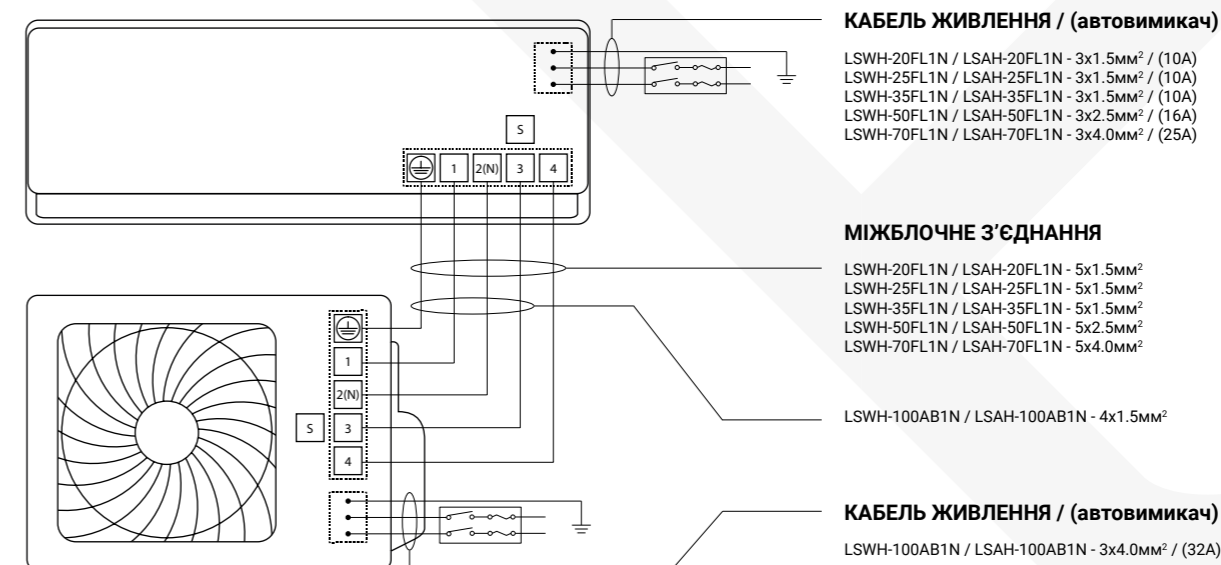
S

1

2(N)

3

4

1

2(N)

S

3

4

КАБЕЛЬ ЖИВЛЕННЯ / (автовимикач)

LSWH-20FL1N / LSAH-20FL1N - 3x1.5мм$^2$ / (10A)
LSWH-25FL1N / LSAH-25FL1N - 3x1.5мм$^2$ / (10A)
LSWH-35FL1N / LSAH-35FL1N - 3x1.5мм$^2$ / (10A)
LSWH-50FL1N / LSAH-50FL1N - 3x2.5мм$^2$ / (16A)
LSWH-70FL1N / LSAH-70FL1N - 3x4.0мм$^2$ / (25A)

МІЖБЛОЧНЕ З'ЄДНАННЯ

LSWH-20FL1N / LSAH-20FL1N - 5x1.5мм$^2$
LSWH-25FL1N / LSAH-25FL1N - 5x1.5мм$^2$
LSWH-35FL1N / LSAH-35FL1N - 5x1.5мм$^2$
LSWH-50FL1N / LSAH-50FL1N - 5x2.5мм$^2$
LSWH-70FL1N / LSAH-70FL1N - 5x4.0мм$^2$

LSWH-100AB1N / LSAH-100AB1N - 4x1.5мм$^2$

КАБЕЛЬ ЖИВЛЕННЯ / (автовимикач)

LSWH-100AB1N / LSAH-100AB1N - 3x4.0мм$^2$ / (32A)